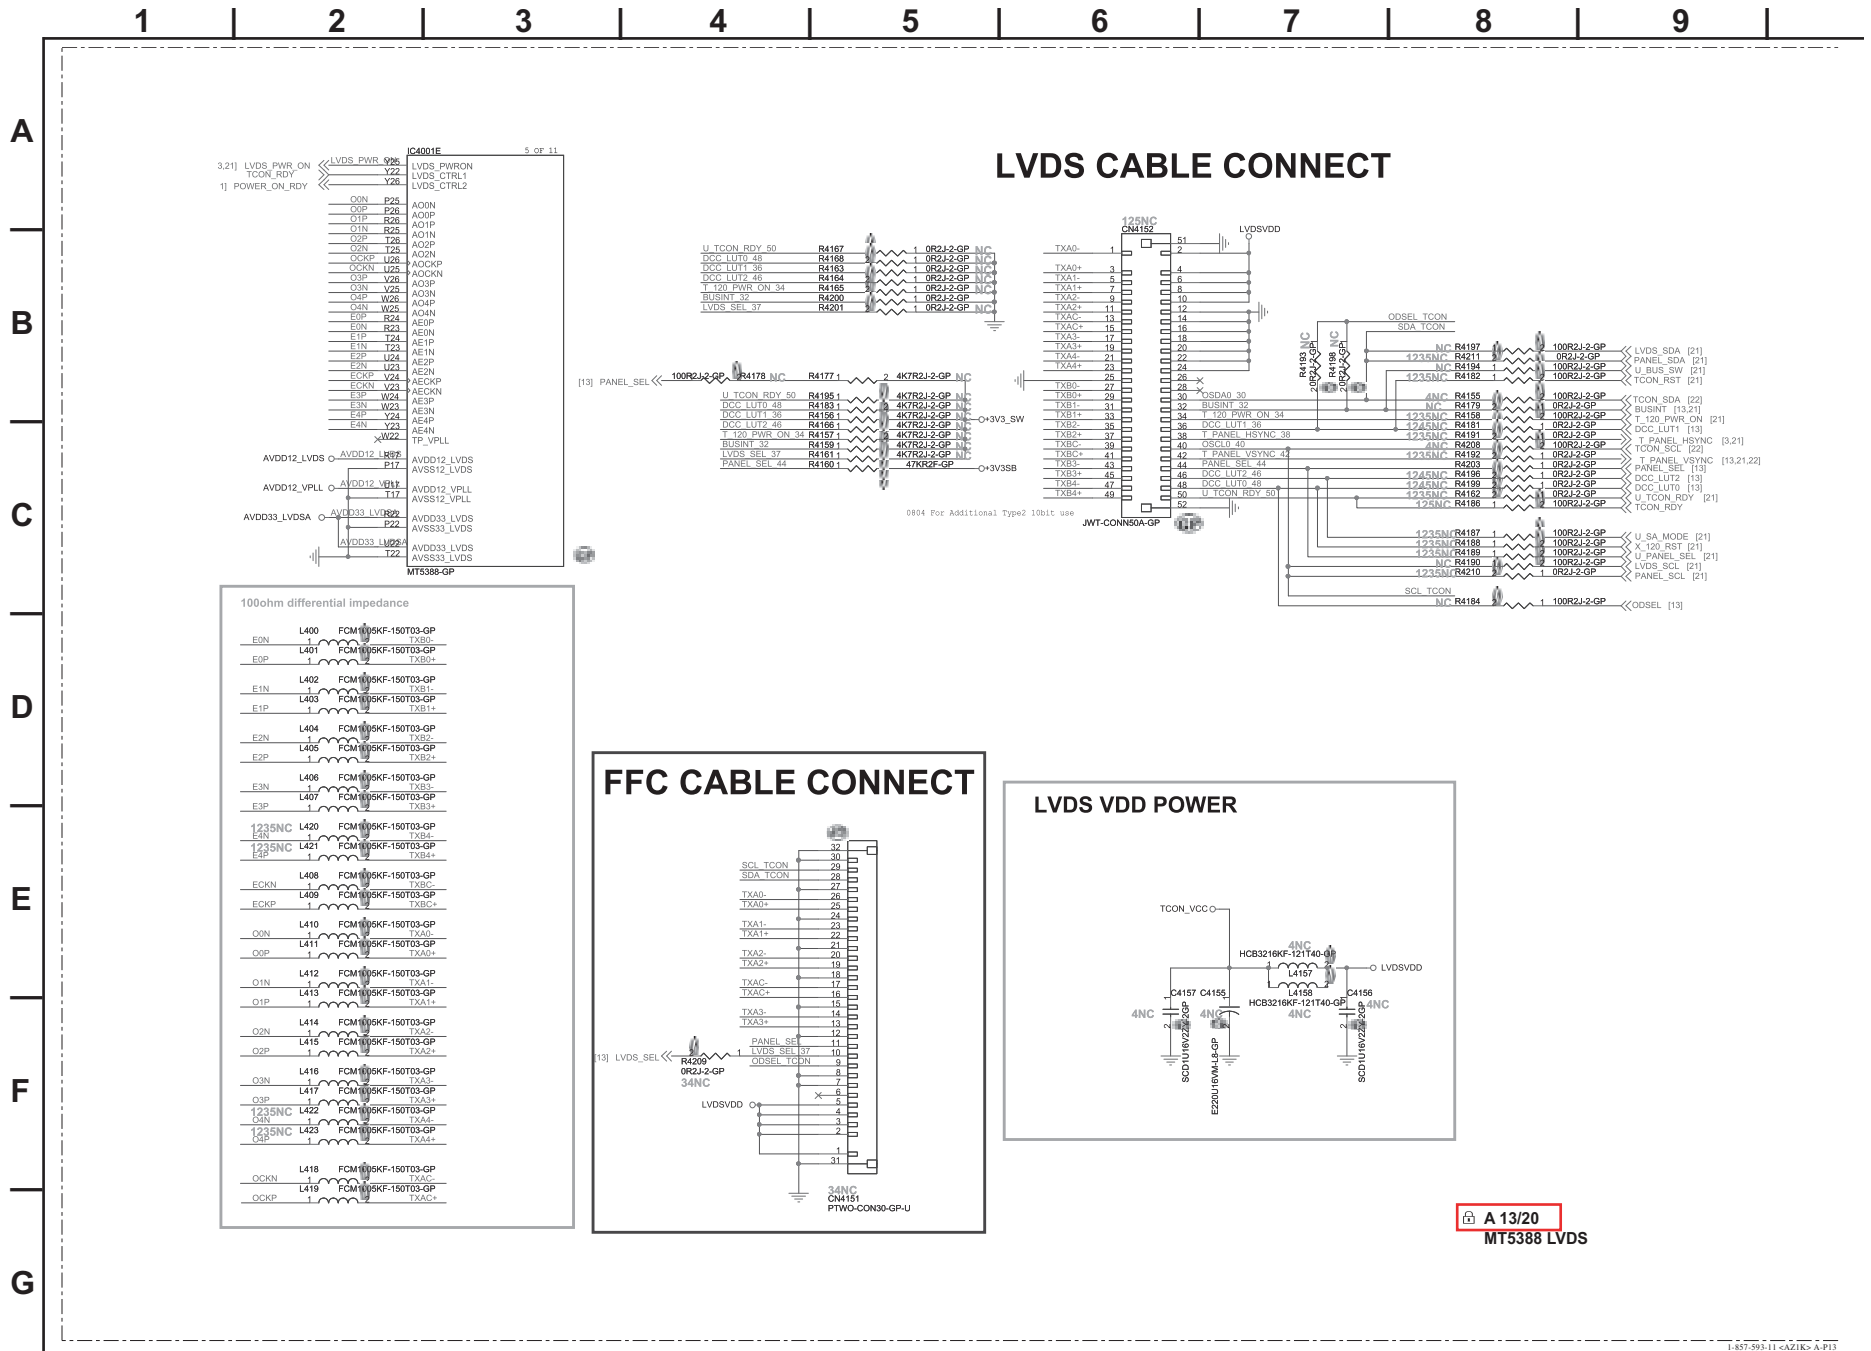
1 2 3 4 5 6 7 8 9

A B C D E F G

LVDS CABLE CONNECT

IC4001E 5 OF 11
3,21] LVDS_PWR_ON W25 LVDS_PWRON
TCON_RDY Y22 LVDS_CTRL1
1] POWER_ON_RDY Y26 LVDS_CTRL2
O0N P25 AO0N
O0P P26 AO0P
O1P R26 AO1P
O1N R25 AO1N
O2P T26 AO2P
O2N T25 AO2N
OCKP U26 AOCKP
OCKN U25 AOCKN
O3P V26 AO3P
O3N V25 AO3N
O4P W26 AO4P
O4N W25 AO4N
E0P R24 AE0P
E0N R23 AE0N
E1P T24 AE1P
E1N T23 AE1N
E2P U24 AE2P
E2N U23 AE2N
ECKP V24 AECKP
ECKN V23 AECKN
E3P W24 AE3P
E3N W23 AE3N
E4P Y24 AE4P
E4N Y23 AE4N
W22 TP_VPLL
AVDD12_LVDS R17 AVDD12_LVDS
P17 AVSS12_LVDS
AVDD12_VPLL U17 AVDD12_VPLL
T17 AVSS12_VPLL
AVDD33_LVDSA R22 AVDD33_LVDS
P22 AVSS33_LVDS
AVDD33_LVDSA U23 AVDD33_LVDS
T22 AVSS33_LVDS
MT5388-GP

U_TCON_RDY_50 R4167 1 0R2J-2-GP NC
DCC_LUT0_48 R4168 1 0R2J-2-GP NC
DCC_LUT1_36 R4163 1 0R2J-2-GP NC
DCC_LUT2_46 R4164 1 0R2J-2-GP NC
T_120_PWR_ON_34 R4165 1 0R2J-2-GP NC
BUSINT_32 R4200 1 0R2J-2-GP
LVDS_SEL_37 R4201 1 0R2J-2-GP NC

[13] PANEL_SEL 100R2J-2-GP R4178 NC R4177 1 2 4K7R2J-2-GP NC
U_TCON_RDY_50 R4195 4K7R2J-2-GP
DCC_LUT0_48 R4183 4K7R2J-2-GP
DCC_LUT1_36 R4156 4K7R2J-2-GP +3V3_SW
DCC_LUT2_46 R4166 4K7R2J-2-GP
T_120_PWR_ON_34 R4157 4K7R2J-2-GP
BUSINT_32 R4159 4K7R2J-2-GP
LVDS_SEL_37 R4161 4K7R2J-2-GP
PANEL_SEL_44 R4160 47KR2F-GP +3V3SB

0804 For Additional Type2 10bit use

125NC CN4152 LVDSVDD
TXA0- 1 51 2
TXA0+ 3 4
TXA1- 5 6
TXA1+ 7 8
TXA2- 9 10
TXA2+ 11 12
TXAC- 13 14
TXAC+ 15 16
TXA3- 17 18
TXA3+ 19 20
TXA4- 21 22
TXA4+ 23 24
25 26
TXB0- 27 28
TXB0+ 29 30 OSDA0_30
TXB1- 31 32 BUSINT_32
TXB1+ 33 34 T_120_PWR_ON_34
TXB2- 35 36 DCC_LUT1_36
TXB2+ 37 38 T_PANEL_HSYNC_38
TXBC- 39 40 OSCL0_40
TXBC+ 41 42 T_PANEL_VSYNC_42
TXB3- 43 44 PANEL_SEL_44
TXB3+ 45 46 DCC_LUT2_46
TXB4- 47 48 DCC_LUT0_48
TXB4+ 49 50 U_TCON_RDY_50
52
JWT-CONN50A-GP

R4193 NC 20R2J-2-GP
R4198 NC 20R2J-2-GP
ODSEL_TCON
SDA_TCON
NC R4197 100R2J-2-GP LVDS_SDA [21]
1235NC R4211 0R2J-2-GP PANEL_SDA [21]
NC R4194 100R2J-2-GP U_BUS_SW [21]
1235NC R4182 100R2J-2-GP TCON_RST [21]
4NC R4155 100R2J-2-GP TCON_SDA [22]
NC R4179 0R2J-2-GP BUSINT [13,21]
1235NC R4158 100R2J-2-GP T_120_PWR_ON [21]
1245NC R4181 0R2J-2-GP DCC_LUT1 [13]
1235NC R4191 0R2J-2-GP T_PANEL_HSYNC [3,21]
4NC R4208 100R2J-2-GP TCON_SCL [22]
1235NC R4192 0R2J-2-GP T_PANEL_VSYNC [13,21,22]
R4203 0R2J-2-GP PANEL_SEL [13]
1245NC R4196 0R2J-2-GP DCC_LUT2 [13]
1245NC R4199 0R2J-2-GP DCC_LUT0 [13]
1235NC R4162 0R2J-2-GP U_TCON_RDY [21]
125NC R4186 100R2J-2-GP TCON_RDY
1235NC R4187 100R2J-2-GP U_SA_MODE [21]
1235NC R4188 100R2J-2-GP X_120_RST [21]
1235NC R4189 100R2J-2-GP U_PANEL_SEL [21]
NC R4190 100R2J-2-GP LVDS_SCL [21]
1235NC R4210 0R2J-2-GP PANEL_SCL [21]
SCL_TCON
NC R4184 100R2J-2-GP ODSEL [13]

100ohm differential impedance
L400 FCM1005KF-150T03-GP E0N TXB0-
L401 FCM1005KF-150T03-GP E0P TXB0+
L402 FCM1005KF-150T03-GP E1N TXB1-
L403 FCM1005KF-150T03-GP E1P TXB1+
L404 FCM1005KF-150T03-GP E2N TXB2-
L405 FCM1005KF-150T03-GP E2P TXB2+
L406 FCM1005KF-150T03-GP E3N TXB3-
L407 FCM1005KF-150T03-GP E3P TXB3+
1235NC L420 FCM1005KF-150T03-GP E4N TXB4-
1235NC L421 FCM1005KF-150T03-GP E4P TXB4+
L408 FCM1005KF-150T03-GP ECKN TXBC-
L409 FCM1005KF-150T03-GP ECKP TXBC+
L410 FCM1005KF-150T03-GP O0N TXA0-
L411 FCM1005KF-150T03-GP O0P TXA0+
L412 FCM1005KF-150T03-GP O1N TXA1-
L413 FCM1005KF-150T03-GP O1P TXA1+
L414 FCM1005KF-150T03-GP O2N TXA2-
L415 FCM1005KF-150T03-GP O2P TXA2+
L416 FCM1005KF-150T03-GP O3N TXA3-
L417 FCM1005KF-150T03-GP O3P TXA3+
1235NC L422 FCM1005KF-150T03-GP O4N TXA4-
1235NC L423 FCM1005KF-150T03-GP O4P TXA4+
L418 FCM1005KF-150T03-GP OCKN TXAC-
L419 FCM1005KF-150T03-GP OCKP TXAC+

FFC CABLE CONNECT
SCL_TCON 29
SDA_TCON 28
TXA0- 26
TXA0+ 25
TXA1- 23
TXA1+ 22
TXA2- 20
TXA2+ 19
TXAC- 17
TXAC+ 16
TXA3- 14
TXA3+ 13
PANEL_SEL 11
LVDS_SEL_37 10
ODSEL_TCON 9
[13] LVDS_SEL R4209 0R2J-2-GP 34NC
LVDSVDD
32 30 27 24 21 18 15 12 8 7 6 5 4 3 2 1 31
34NC CN4151 PTWO-CON30-GP-U

LVDS VDD POWER
TCON_VCC
4NC HCB3216KF-121T40-GP L4157 LVDSVDD
L4158 HCB3216KF-121T40-GP 4NC
C4157 C4155 C4156
4NC 4NC 4NC
SCD1U16V2KX-2GP E220U16VM-L8-GP SCD1U16V2KX-2GP

A 13/20
MT5388 LVDS

1-857-593-11 <AZ1K> A-P13